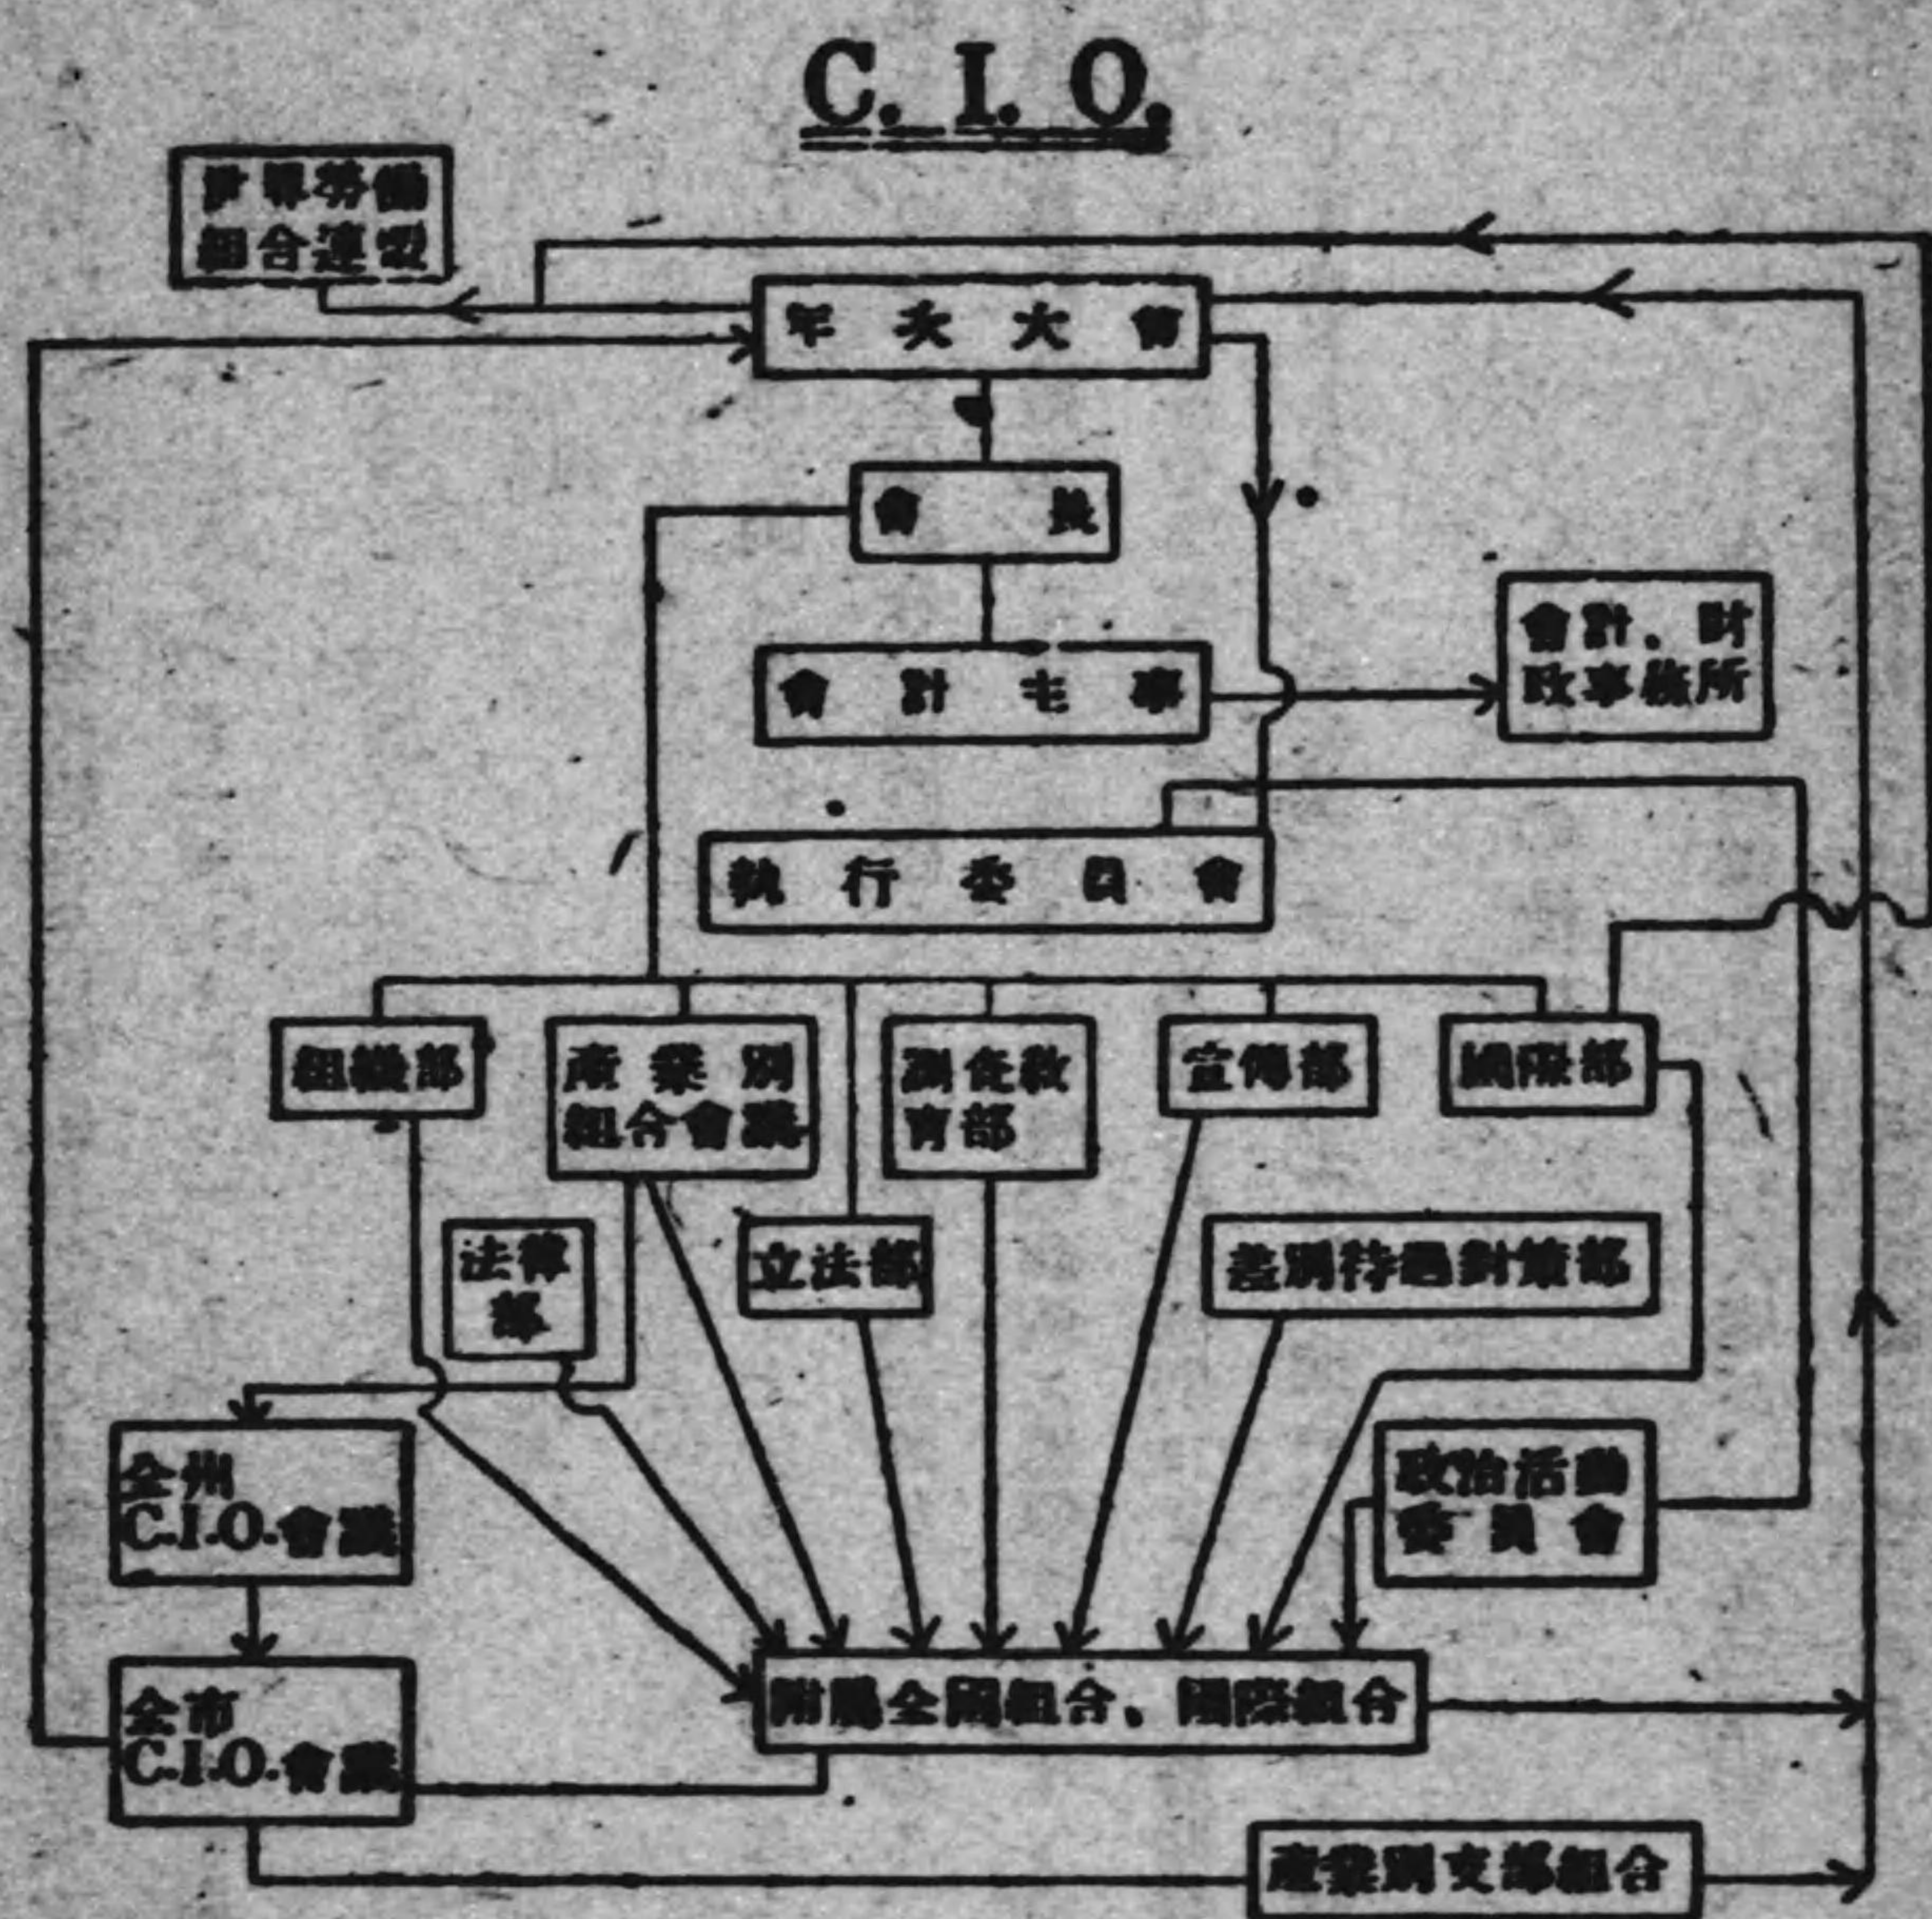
C. I. O.

世界労働組合連盟

年次大會

會長

會計書事

會計、財政事務所

執行委員會

組織部

産業別組合會議

訓練教育部

宣傳部

國際部

法律部

立法部

差別待遇對策部

全州 C.I.O.會議

政治活動委員會

全市 C.I.O.會議

附屬全國組合、國際組合

産業別支部組合